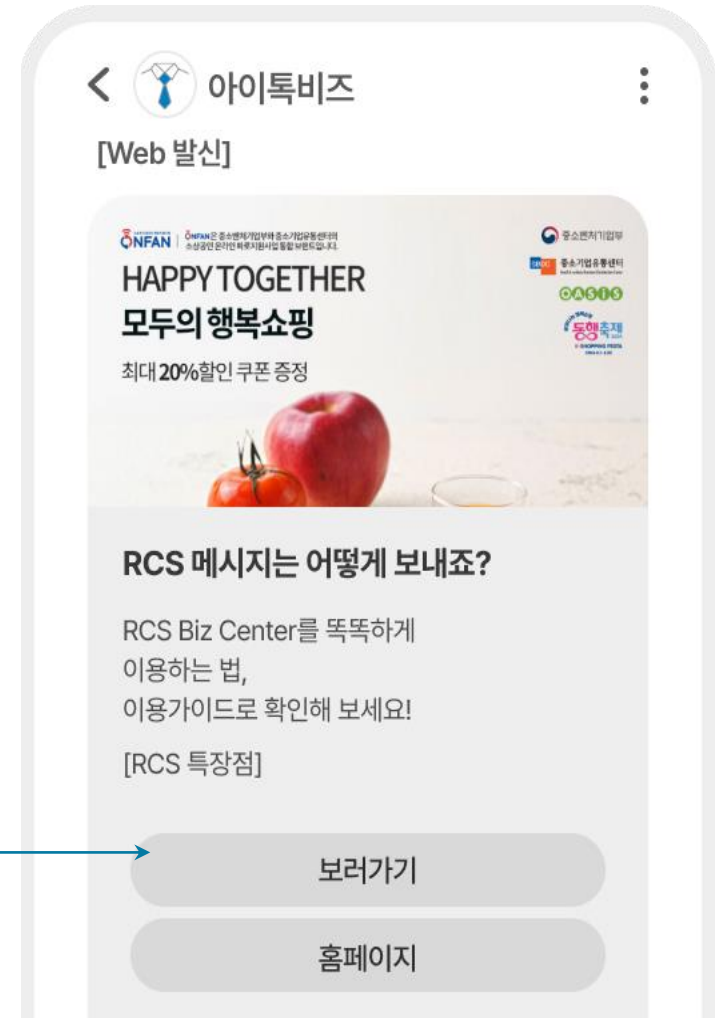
아이톡비즈

[Web 발신]

ONFAN | ONFAN은 중소벤처기업부와 중소기업유통센터의 소상공인 온라인 판로지원사업 통합 브랜드입니다.

HAPPY TOGETHER
모두의 행복쇼핑
최대 20%할인 쿠폰 증정

중소벤처기업부
중소기업유통센터
OASIS
동행축제

RCS 메시지는 어떻게 보내죠?

RCS Biz Center를 똑똑하게 이용하는 법, 이용가이드로 확인해 보세요!

[RCS 특장점]

보러가기

홈페이지